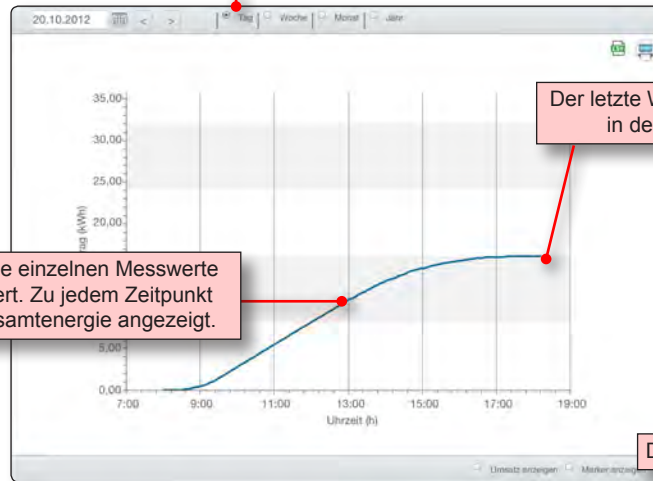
20.10.2012 < > Tag Woche Monat Jahr

35,00
30,00
25,00
20,00
5,00
0,00

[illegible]rag (kWh)

7:00 9:00 11:00 13:00 15:00 17:00 19:00
Uhrzeit (h)

Der letzte W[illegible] in de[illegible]

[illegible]e einzelnen Messwerte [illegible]ert. Zu jedem Zeitpunkt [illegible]samtenergie angezeigt.

Umsatz anzeigen Marker anzeig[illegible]

D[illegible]